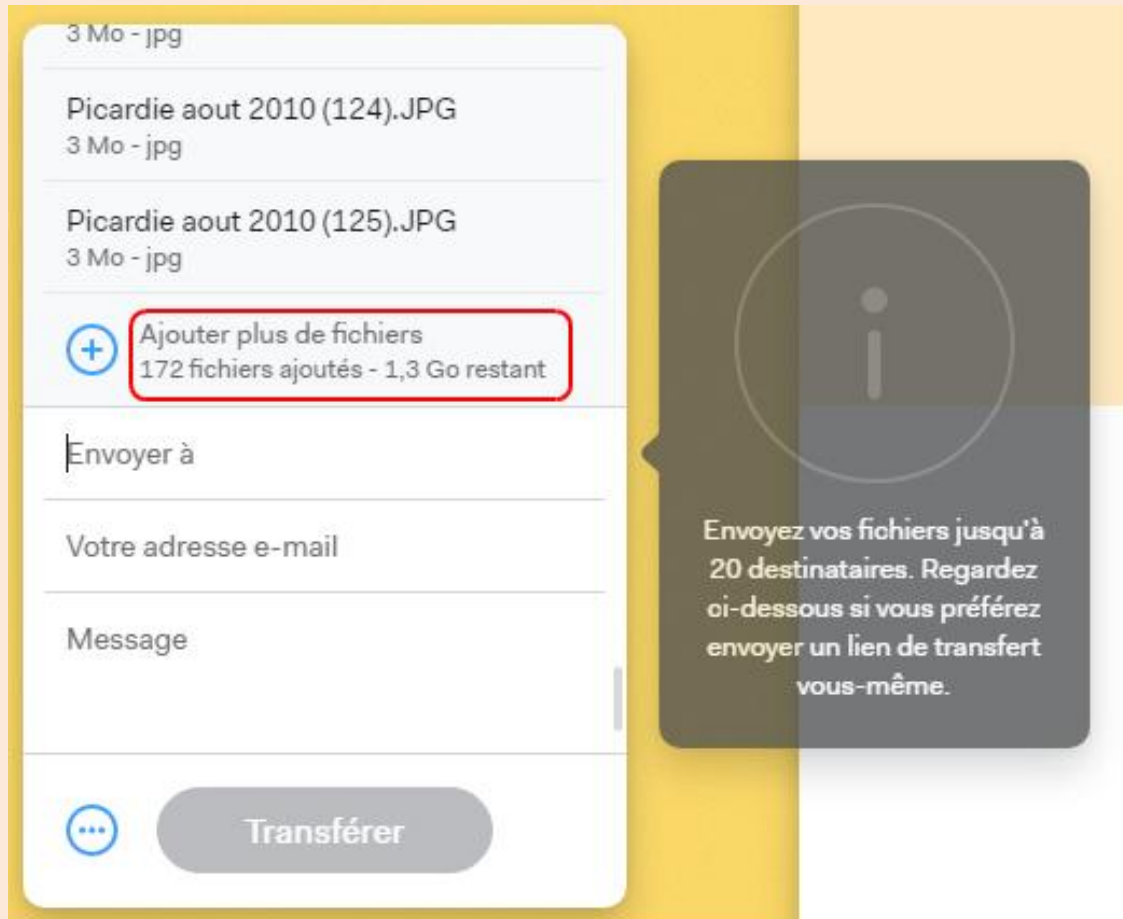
3 Mo - jpg

Picardie aout 2010 (124).JPG
3 Mo - jpg

Picardie aout 2010 (125).JPG
3 Mo - jpg

Ajouter plus de fichiers
172 fichiers ajoutés - 1,3 Go restant

Envoyer à

Votre adresse e-mail

Message

Transférer

Envoyez vos fichiers jusqu'à 20 destinataires. Regardez ci-dessous si vous préférez envoyer un lien de transfert vous-même.